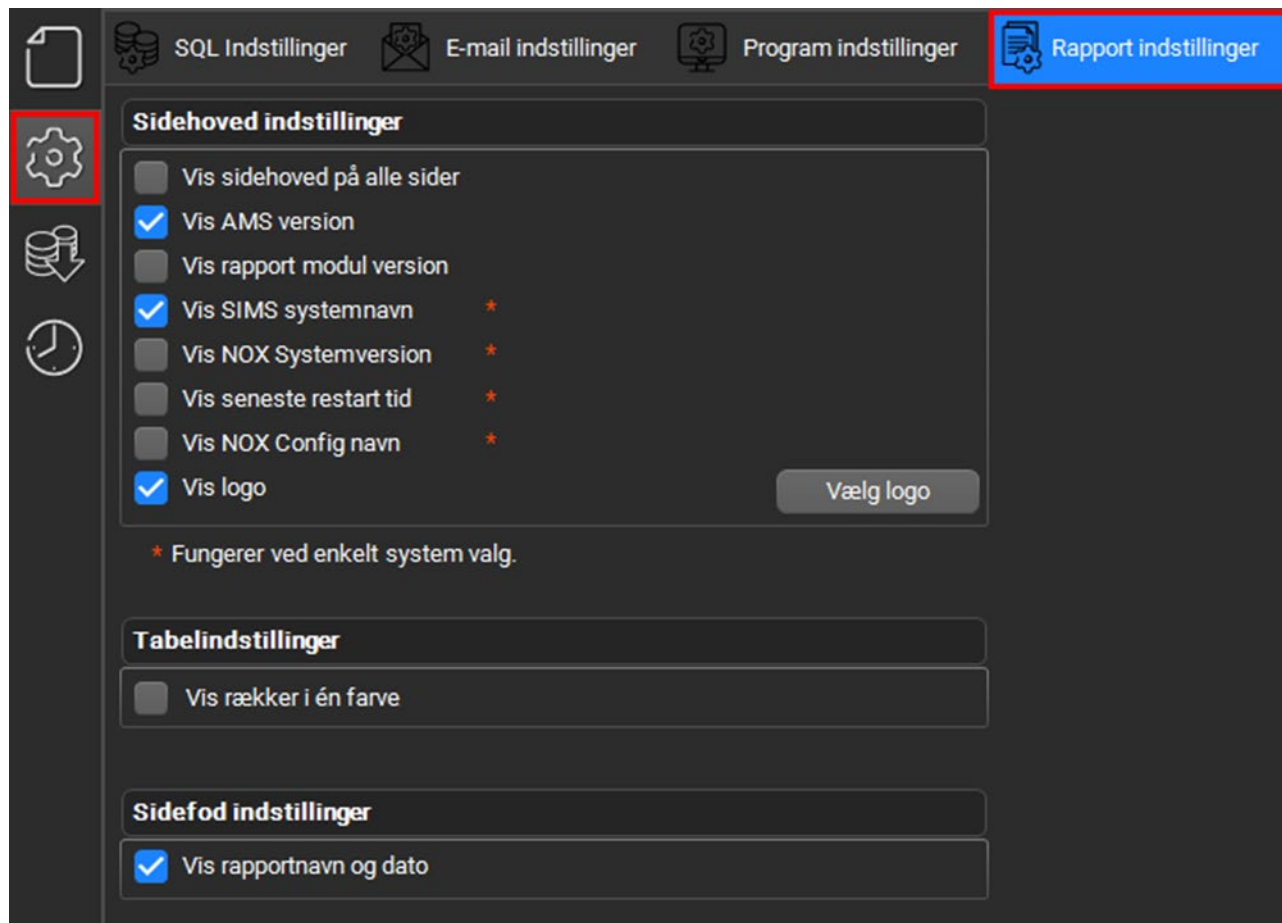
SQL Indstillinger

E-mail indstillinger

Program indstillinger

Rapport indstillinger

Sidehoved indstillinger

Vis sidehoved på alle sider

Vis AMS version

Vis rapport modul version

Vis SIMS systemnavn *

Vis NOX Systemversion *

Vis seneste restart tid *

Vis NOX Config navn *

Vis logo

Vælg logo

* Fungerer ved enkelt system valg.

Tabelindstillinger

Vis rækker i én farve

Sidefod indstillinger

Vis rapportnavn og dato